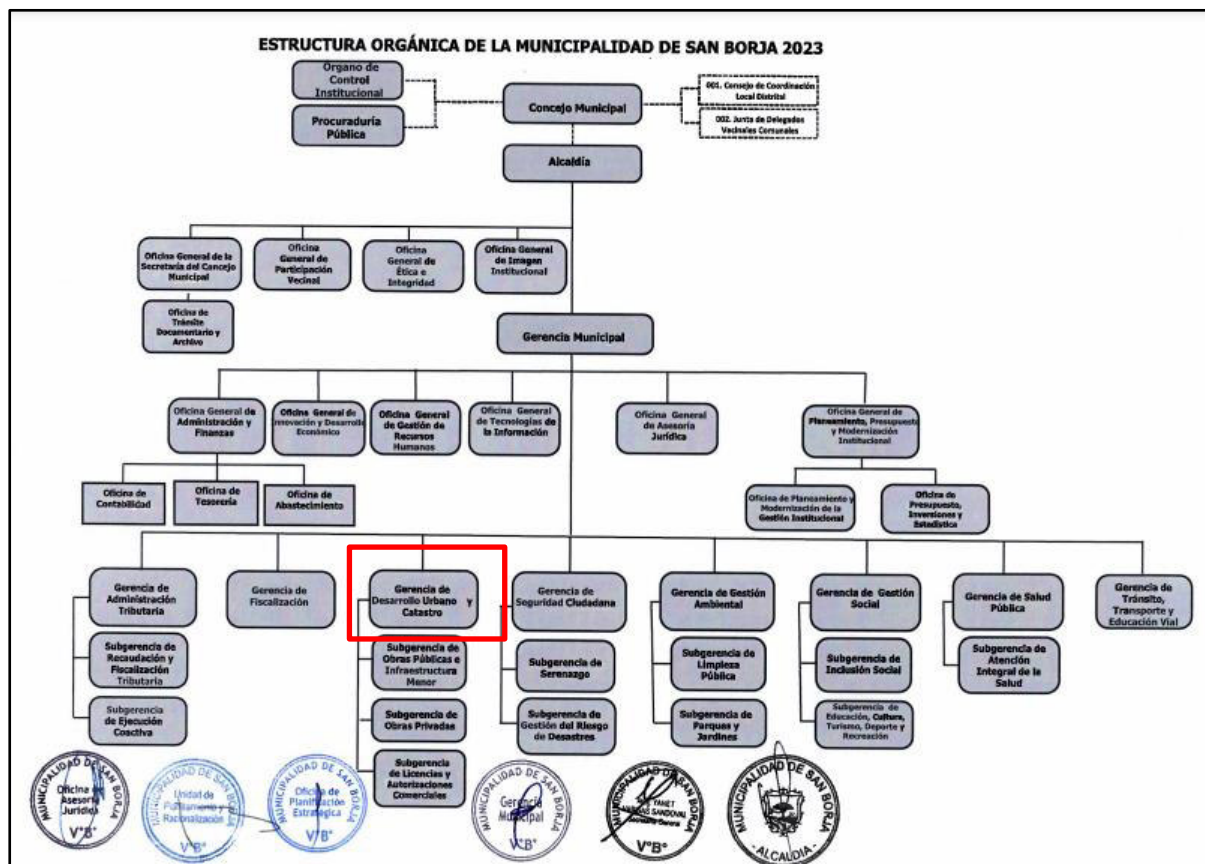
ESTRUCTURA ORGÁNICA DE LA MUNICIPALIDAD DE SAN BORJA 2023

Organo de Control Institucional

Procuraduría Pública

Concejo Municipal

001. Consejo de Coordinación Local Distrital

002. Junta de Delegados Vecinales Comunales

Alcaldía

Oficina General de la Secretaría del Concejo Municipal

Oficina General de Participación Vecinal

Oficina General de Ética e Integridad

Oficina General de Imagen Institucional

Oficina de Trámite Documentario y Archivo

Gerencia Municipal

Oficina General de Administración y Finanzas

Oficina General de Innovación y Desarrollo Económico

Oficina General de Gestión de Recursos Humanos

Oficina General de Tecnologías de la Información

Oficina General de Asesoría Jurídica

Oficina General de Planeamiento, Presupuesto y Modernización Institucional

Oficina de Contabilidad

Oficina de Tesorería

Oficina de Abastecimiento

Oficina de Planeamiento y Modernización de la Gestión Institucional

Oficina de Presupuesto, Inversiones y Estadística

Gerencia de Administración Tributaria

Gerencia de Fiscalización

Gerencia de Desarrollo Urbano y Catastro

Gerencia de Seguridad Ciudadana

Gerencia de Gestión Ambiental

Gerencia de Gestión Social

Gerencia de Salud Pública

Gerencia de Tránsito, Transporte y Educación Vial

Subgerencia de Recaudación y Fiscalización Tributaria

Subgerencia de Ejecución Coactiva

Subgerencia de Obras Públicas e Infraestructura Menor

Subgerencia de Obras Privadas

Subgerencia de Licencias y Autorizaciones Comerciales

Subgerencia de Serenazgo

Subgerencia de Gestión del Riesgo de Desastres

Subgerencia de Limpieza Pública

Subgerencia de Parques y Jardines

Subgerencia de Inclusión Social

Subgerencia de Educación, Cultura, Turismo, Deporte y Recreación

Subgerencia de Atención Integral de la Salud

MUNICIPALIDAD DE SAN BORJA Oficina de Asesoría Jurídica V°B°

MUNICIPALIDAD DE SAN BORJA Unidad de Planeamiento y Racionalización V°B°

MUNICIPALIDAD DE SAN BORJA Oficina de Planificación Estratégica V°B°

MUNICIPALIDAD DE SAN BORJA Gerencia Municipal V°B°

MUNICIPALIDAD DE SAN BORJA YANET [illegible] SANDOVAL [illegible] V°B°

MUNICIPALIDAD DE SAN BORJA ALCALDIA